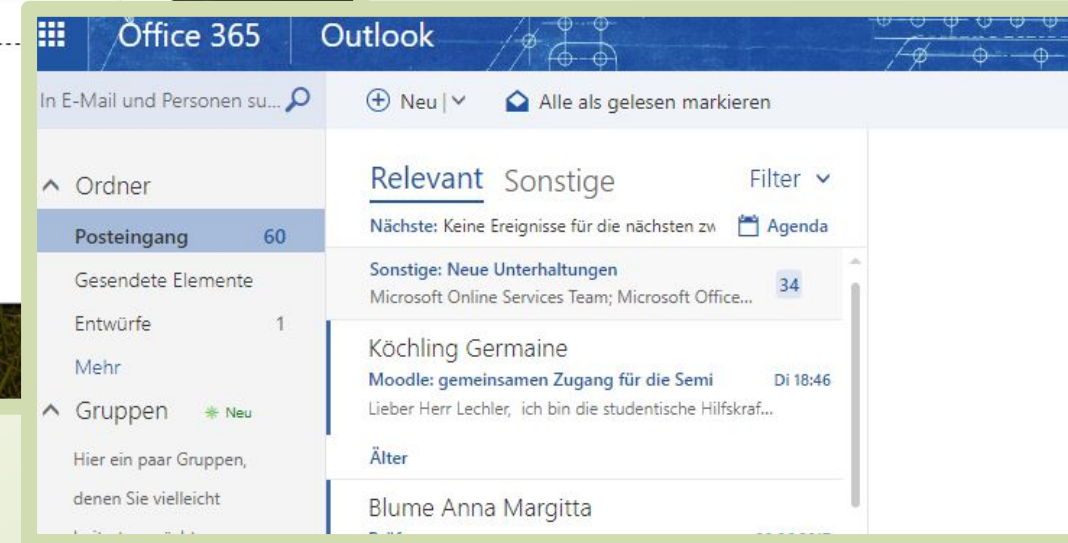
Office 365 Outlook

In E-Mail und Personen su...

Neu | Alle als gelesen markieren

Ordner

Posteingang 60

Gesendete Elemente

Entwürfe 1

Mehr

Gruppen Neu

Hier ein paar Gruppen, denen Sie vielleicht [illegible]

Relevant Sonstige Filter

Nächste: Keine Ereignisse für die nächsten zw Agenda

Sonstige: Neue Unterhaltungen
Microsoft Online Services Team; Microsoft Office... 34

Köchling Germaine
Moodle: gemeinsamen Zugang für die Semi Di 18:46
Lieber Herr Lechler, ich bin die studentische Hilfskraf...

Älter

Blume Anna Margitta
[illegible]